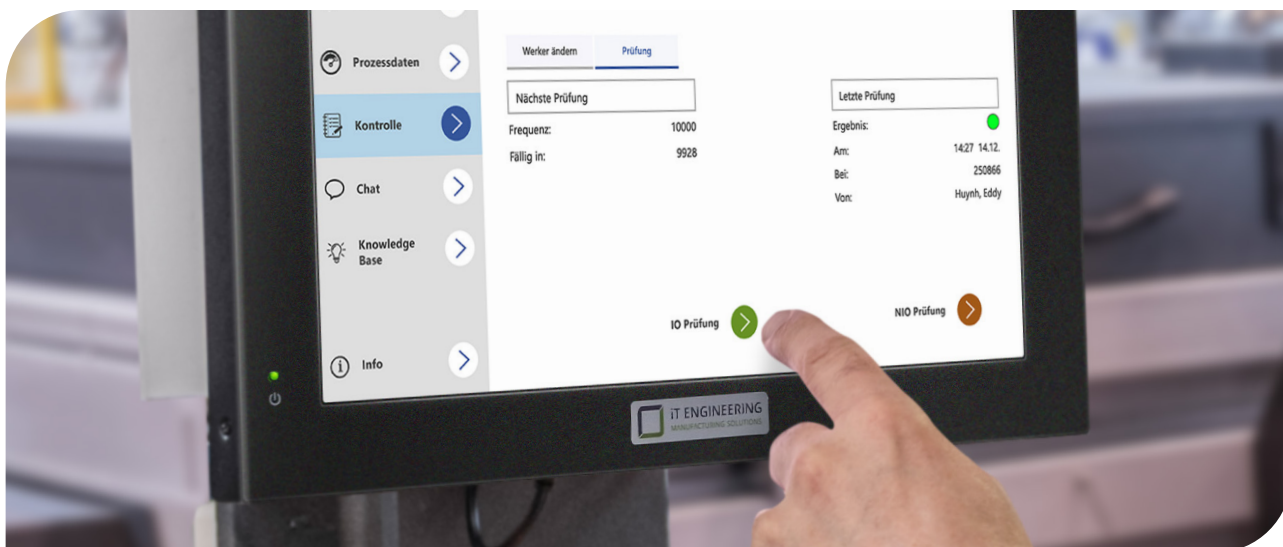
Prozessdaten

Kontrolle

Chat

Knowledge Base

Info

Werker ändern

Prüfung

Nächste Prüfung

Frequenz: 10000

Fällig in: 9928

Letzte Prüfung

Ergebnis:

Am: 14:27 14.12.

Bei: 250866

Von: Huynh, Eddy

IO Prüfung

NIO Prüfung

iT ENGINEERING
MANUFACTURING SOLUTIONS